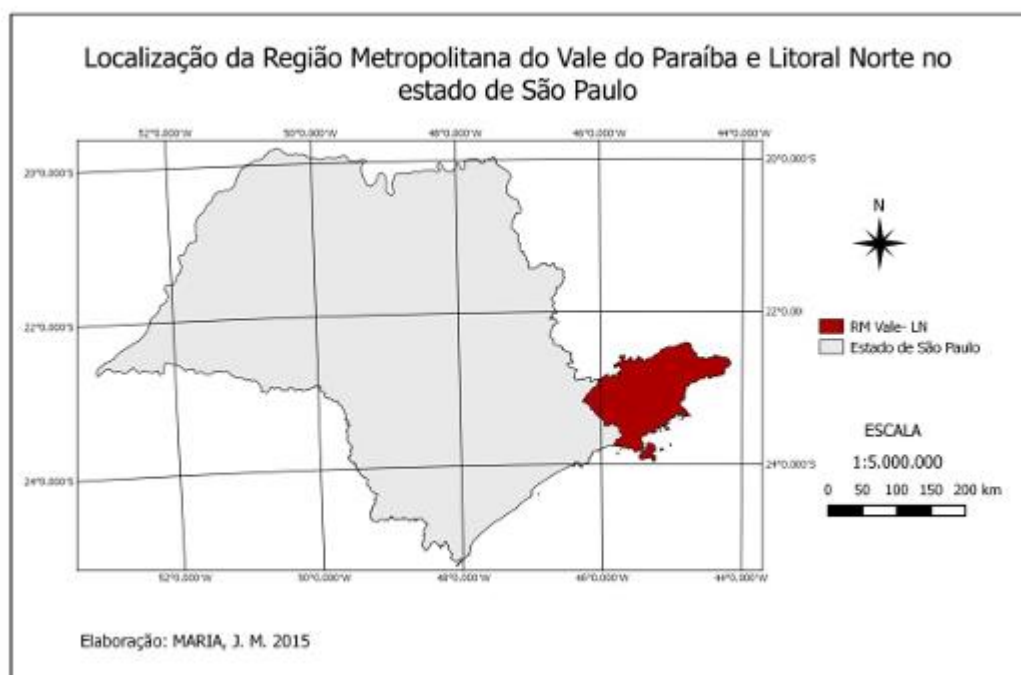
Localização da Região Metropolitana do Vale do Paraíba e Litoral Norte no estado de São Paulo

52°0.000'W
50°0.000'W
48°0.000'W
46°0.000'W
44°0.000'W

20°0.000'S
20°0.000'S
22°0.000'S
22°0.00
24°0.000'S
24°0.000'S

52°0.000'W
50°0.000'W
48°0.000'W
46°0.000'W
44°0.000'W

N

RM Vale- LN
Estado de São Paulo

ESCALA
1:5.000.000
0 50 100 150 200 km

Elaboração: MARIA, J. M. 2015